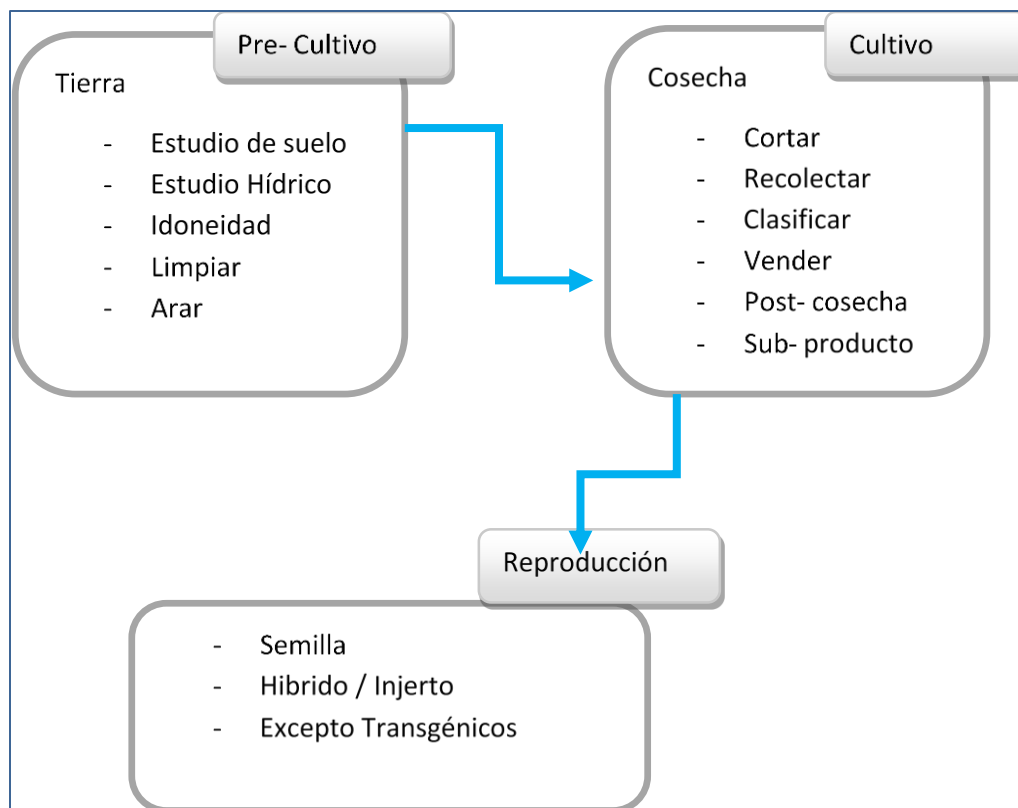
Pre- Cultivo

Tierra

- Estudio de suelo
- Estudio Hídrico
- Idoneidad
- Limpiar
- Arar

Cultivo

Cosecha

- Cortar
- Recolectar
- Clasificar
- Vender
- Post- cosecha
- Sub- producto

Reproducción

- Semilla
- Hibrido / Injerto
- Excepto Transgénicos